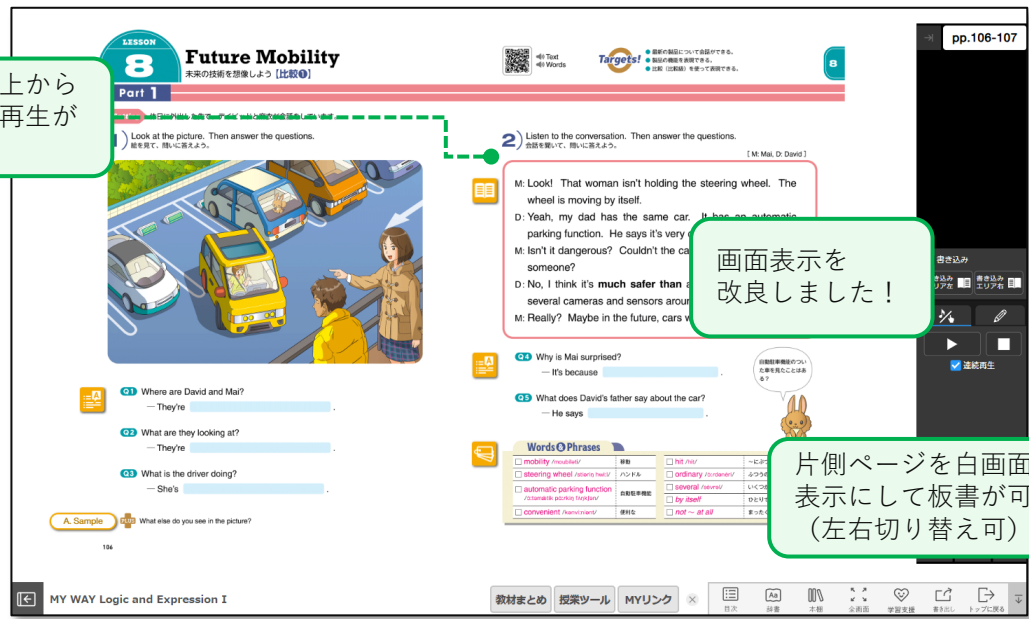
上から
再生が

LESSON 8 Future Mobility
未来の技術を想像しよう【比較❶】

Part 1

Text
Words

Targets!
● 最新の製品について会話ができる。
● 製品の機能を表現できる。
● 比較（比較級）を使って表現できる。

8

pp.106-107

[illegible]

1) Look at the picture. Then answer the questions.
絵を見て，問いに答えよう。

Q1 Where are David and Mai?
— They're ______.

Q2 What are they looking at?
— They're ______.

Q3 What is the driver doing?
— She's ______.

A. Sample PLUS What else do you see in the picture?

106

2) Listen to the conversation. Then answer the questions.
会話を聞いて，問いに答えよう。

[ M: Mai, D: David ]

M: Look! That woman isn't holding the steering wheel. The wheel is moving by itself.
D: Yeah, my dad has the same car. It has an automatic parking function. He says it's very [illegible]
M: Isn't it dangerous? Couldn't the ca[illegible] someone?
D: No, I think it's much safer than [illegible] several cameras and sensors arour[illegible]
M: Really? Maybe in the future, cars w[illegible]

画面表示を
改良しました！

Q4 Why is Mai surprised?
— It's because ______.

Q5 What does David's father say about the car?
— He says ______.

自動駐車機能のついた車を見たことはある？

Words & Phrases
| mobility /moʊbíləti/ | 移動 | hit /hít/ | ~に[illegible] |
| steering wheel /stíərɪŋ hwìːl/ | ハンドル | ordinary /ɔ́ːrdənèri/ | ふつうの |
| automatic parking function /ɔ̀ːtəmǽtɪk pɑ́ːrkɪŋ fʌ́ŋkʃən/ | 自動駐車機能 | several /sévərəl/ | いくつ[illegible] |
| | | by itself | ひとりで |
| convenient /kənvíːniənt/ | 便利な | not ~ at all | まったく |

片側ページを白画面
表示にして板書が可
（左右切り替え可）

書き込み
書き込みエリア左
書き込みエリア右
連続再生

MY WAY Logic and Expression I

教材まとめ　授業ツール　MYリンク

目次　辞書　本棚　全画面　学習支援　書き出し　トップに戻る